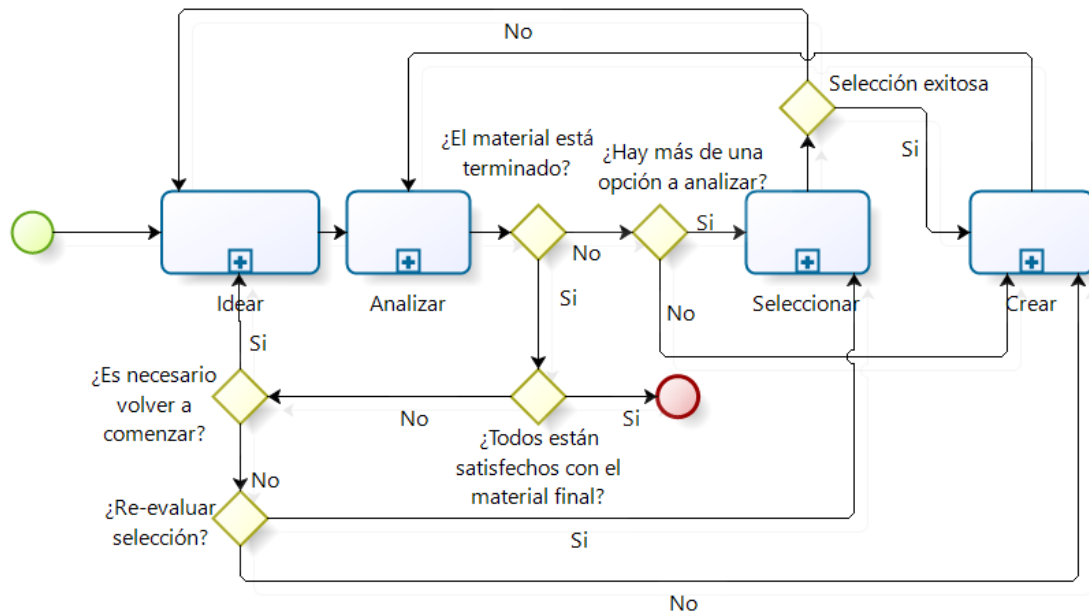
No

Selección exitosa

¿El material está terminado?

¿Hay más de una opción a analizar?

Si

Si

No

Idear

Analizar

Seleccionar

Crear

Si

No

Si

¿Es necesario volver a comenzar?

No

Si

¿Todos están satisfechos con el material final?

No

¿Re-evaluar selección?

Si

No